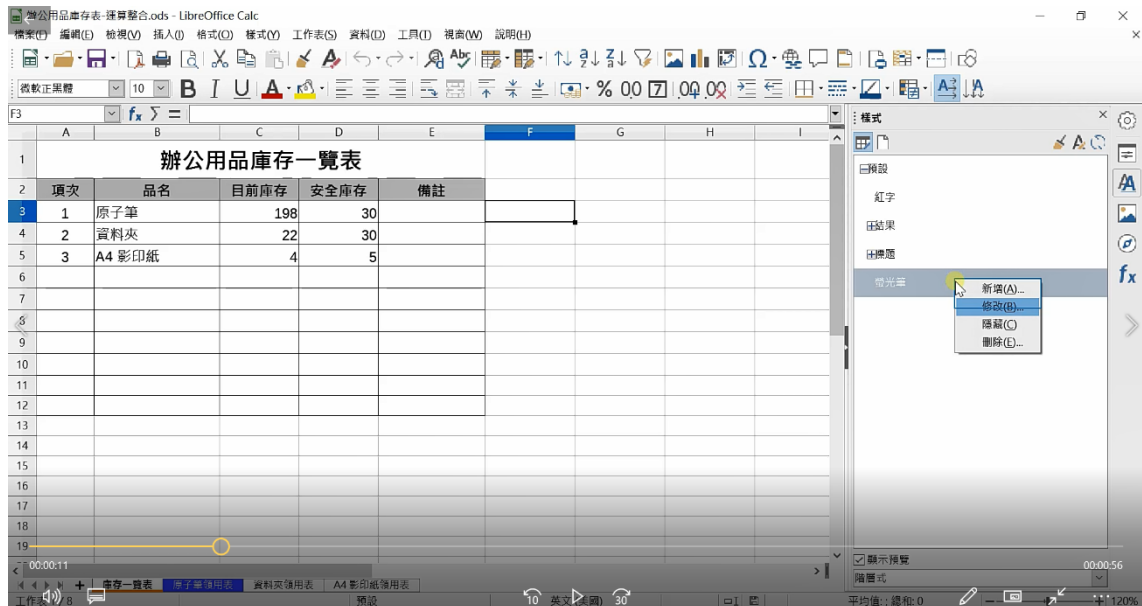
辦公用品庫存表-運算整合.ods - LibreOffice Calc

檔案(F) 編輯(E) 檢視(V) 插入(I) 格式(O) 樣式(Y) 工作表(S) 資料(D) 工具(T) 視窗(W) 說明(H)

微軟正黑體 10

F3

| | A | B | C | D | E | F | G | H | I |
|---|---|---|---|---|---|---|---|---|---|
| 1 | 辦公用品庫存一覽表 | | | | | | | | |
| 2 | 項次 | 品名 | 目前庫存 | 安全庫存 | 備註 | | | | |
| 3 | 1 | 原子筆 | 198 | 30 | | | | | |
| 4 | 2 | 資料夾 | 22 | 30 | | | | | |
| 5 | 3 | A4 影印紙 | 4 | 5 | | | | | |
| 6 | | | | | | | | | |
| 7 | | | | | | | | | |
| 8 | | | | | | | | | |
| 9 | | | | | | | | | |
| 10 | | | | | | | | | |
| 11 | | | | | | | | | |
| 12 | | | | | | | | | |
| 13 | | | | | | | | | |
| 14 | | | | | | | | | |
| 15 | | | | | | | | | |
| 16 | | | | | | | | | |
| 17 | | | | | | | | | |
| 18 | | | | | | | | | |
| 19 | | | | | | | | | |

樣式

預設
紅字
結果
標題
螢光筆

新增(A)...
修改(B)...
隱藏(C)
刪除(E)...

顯示預覽
階層式

00:00:11
00:00:56

庫存一覽表 原子筆領用表 資料夾領用表 A4 影印紙領用表

工作表 / 8 預設 英文(美國) 10 30 平均值: ; 總和: 0 120%